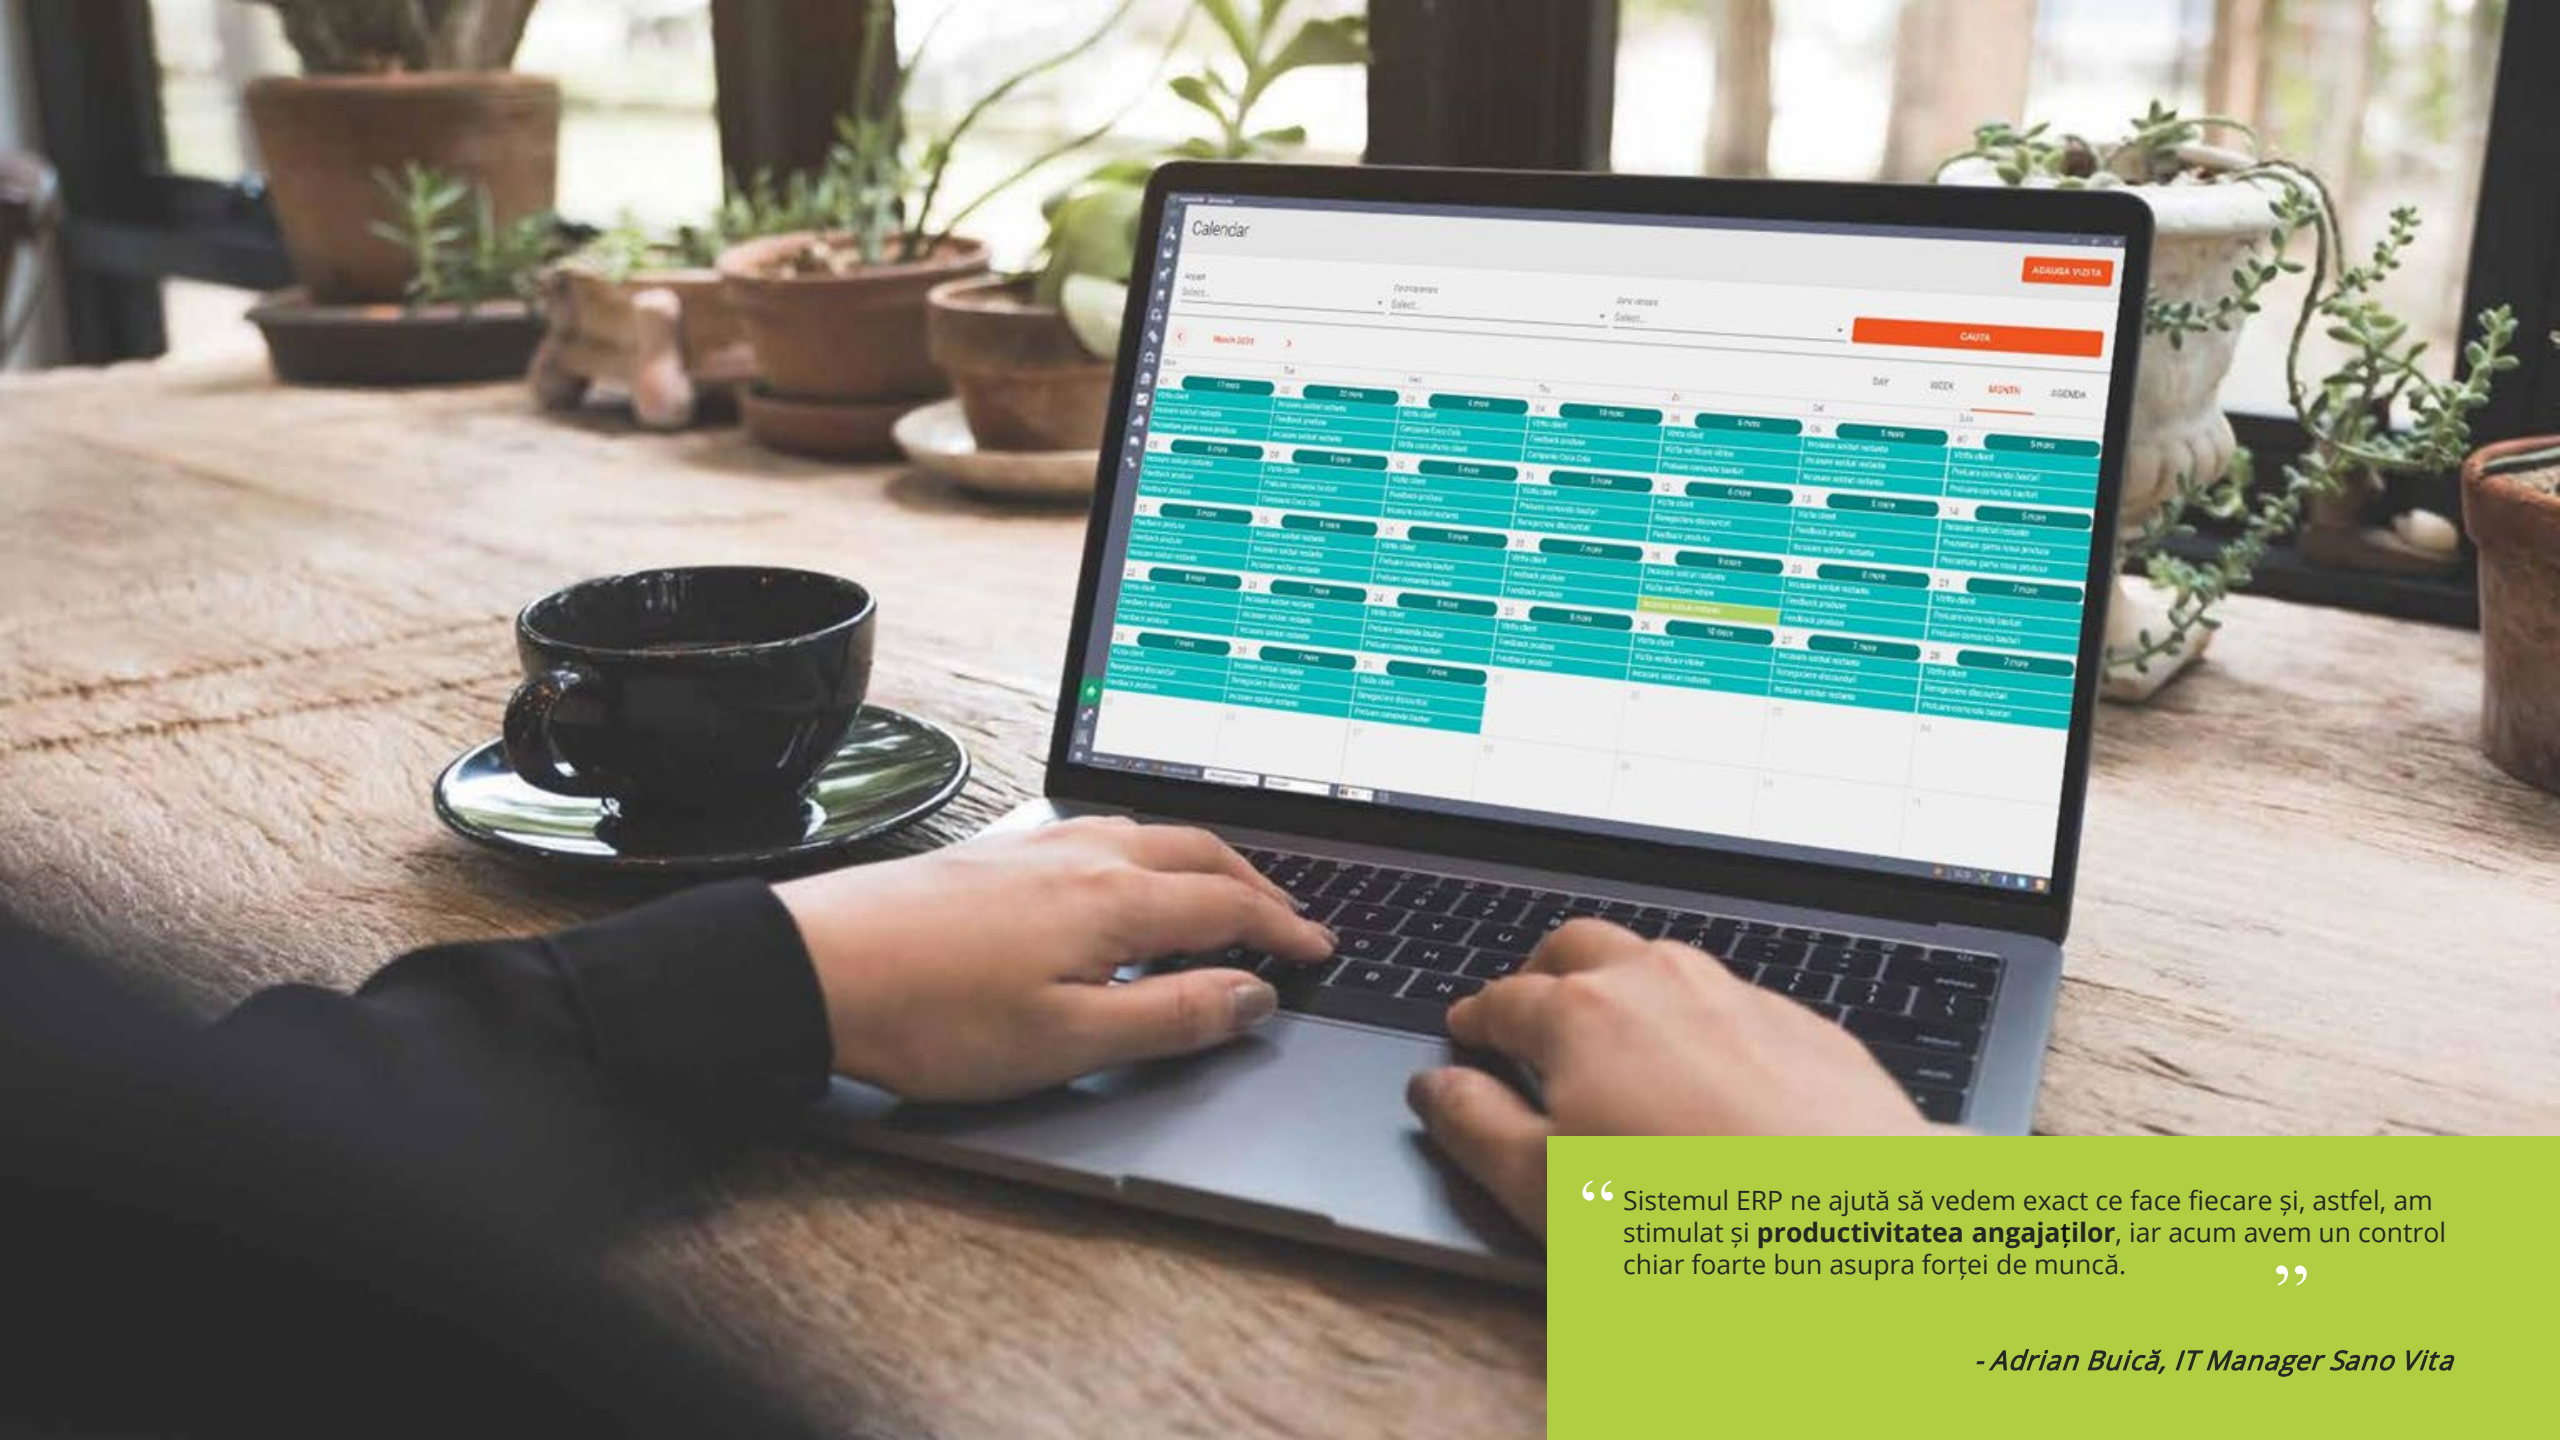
Calendar

ADAUGA VIZITA

Select...

Select...

Select...

CAUTA

March 2019

DAY WEEK MONTH AGENDA

“Sistemul ERP ne ajută să vedem exact ce face fiecare și, astfel, am stimulat și **productivitatea angajaților**, iar acum avem un control chiar foarte bun asupra forței de muncă.”

- Adrian Buică, IT Manager Sano Vita